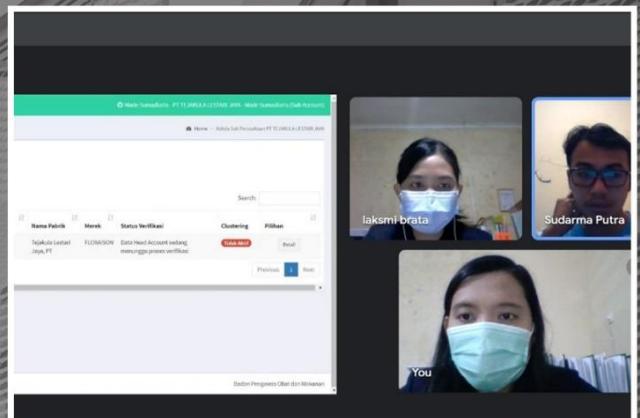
Made Sumadiarta - PT TEJAKULA LESTARI JAYA - Made Sumadiarta (Sub Account)

Home > Admin Sub Perusahaan PT TEJAKULA LESTARI JAYA

Search:

| Nama Pabrik | Merek | Status Verifikasi | Clustering | Pilihan |
|---|---|---|---|---|
| Tejakula Lestari Jaya, PT | FLORAISON | Data Head Account sedang menunggu proses verifikasi | Tidak Aktif | Detail |

Previous 1 Next

Badan Pengawas Obat dan Makanan

laksmi brata

Sudarma Putra

You